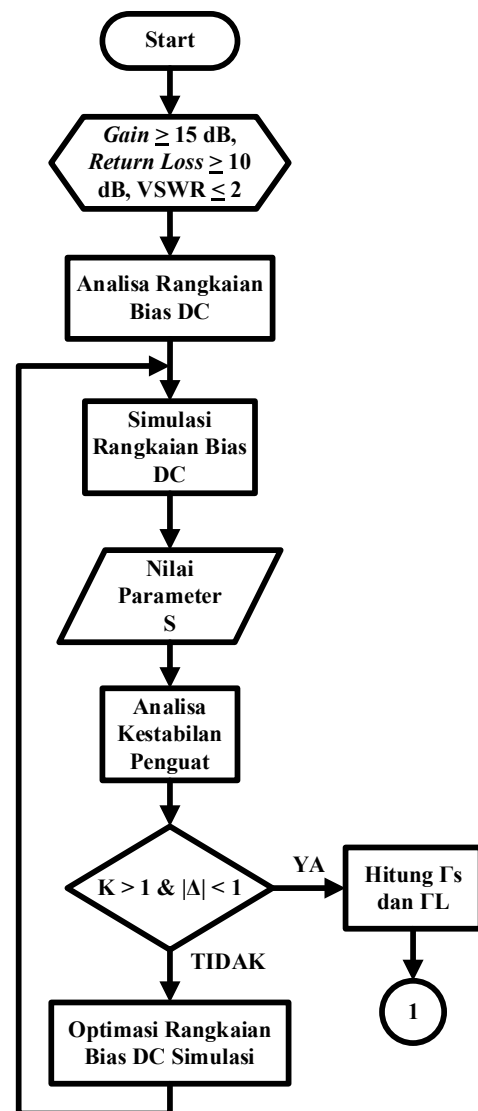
Start

*Gain* $\geq$ 15 dB, *Return Loss* $\geq$ 10 dB, VSWR $\leq$ 2

Analisa Rangkaian Bias DC

Simulasi Rangkaian Bias DC

Nilai Parameter S

Analisa Kestabilan Penguat

K > 1 & |Δ| < 1

YA

Hitung Γs dan ΓL

1

TIDAK

Optimasi Rangkaian Bias DC Simulasi